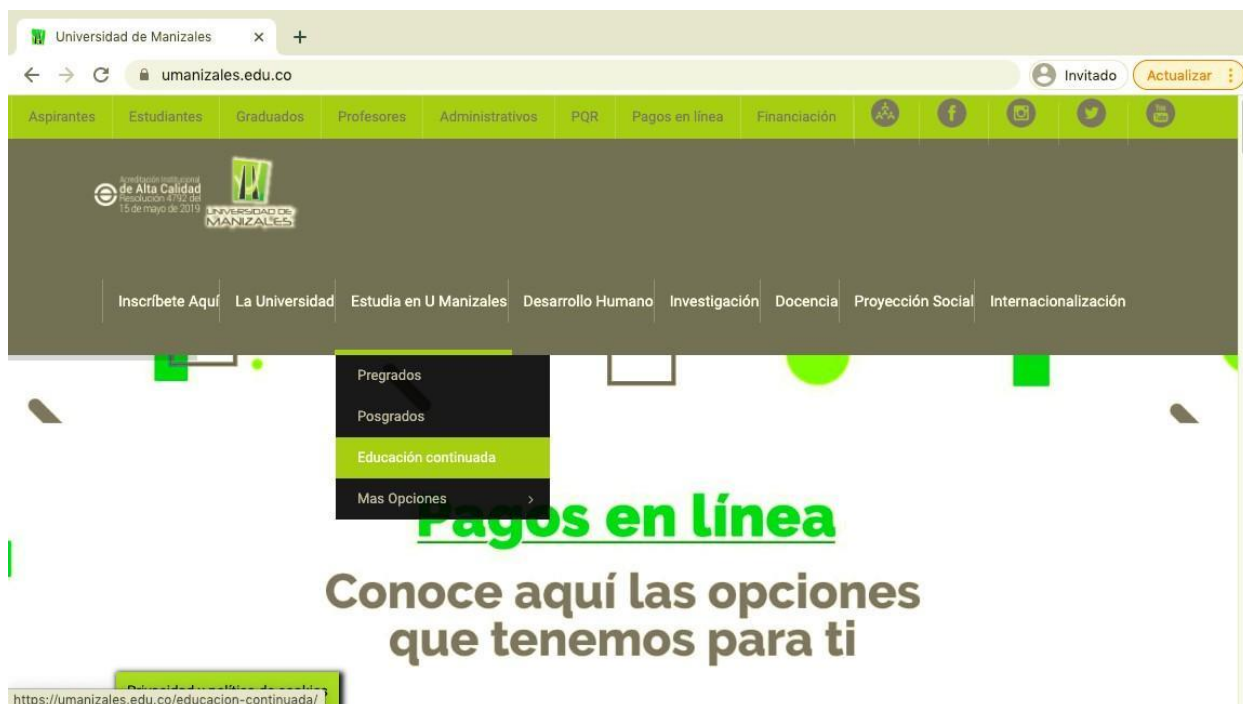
Universidad de Manizales × +

← → C umanizales.edu.co

Invitado Actualizar

Aspirantes Estudiantes Graduados Profesores Administrativos PQR Pagos en línea Financiación

Acreditación Institucional de Alta Calidad Resolución 4792 del 15 de mayo de 2019

UNIVERSIDAD DE MANIZALES

Inscríbete Aquí La Universidad Estudia en U Manizales Desarrollo Humano Investigación Docencia Proyección Social Internacionalización

Pregrados
Posgrados
Educación continuada
Mas Opciones >

Pagos en línea

Conoce aquí las opciones que tenemos para ti

Privacidad y política de cookies

https://umanizales.edu.co/educacion-continuada/